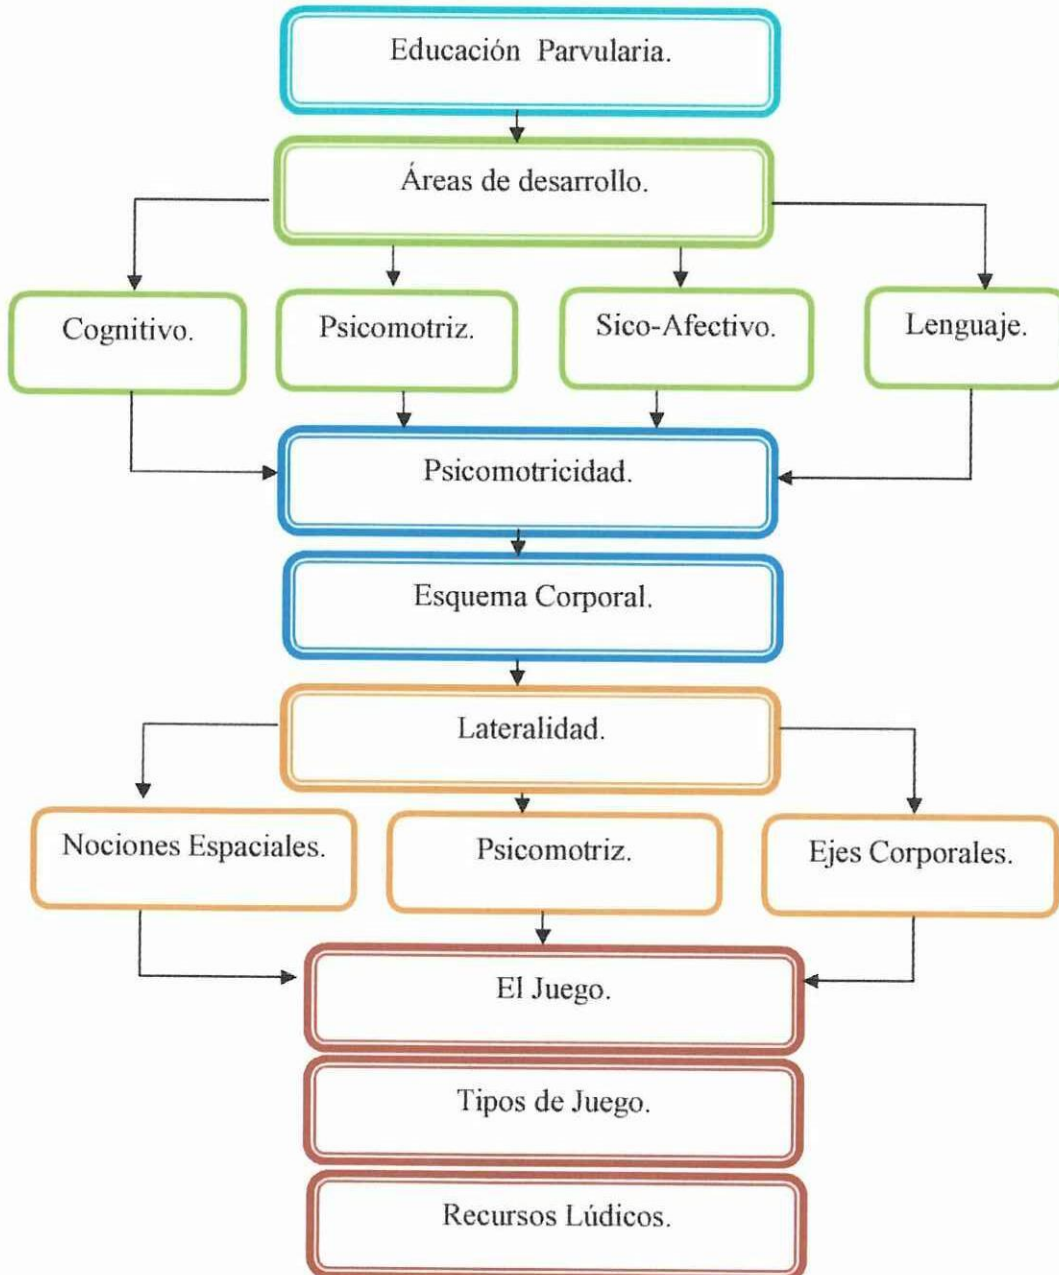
Educación Parvularia.

Áreas de desarrollo.

Cognitivo.

Psicomotriz.

Sico-Afectivo.

Lenguaje.

Psicomotricidad.

Esquema Corporal.

Lateralidad.

Nociones Espaciales.

Psicomotriz.

Ejes Corporales.

El Juego.

Tipos de Juego.

Recursos Lúdicos.